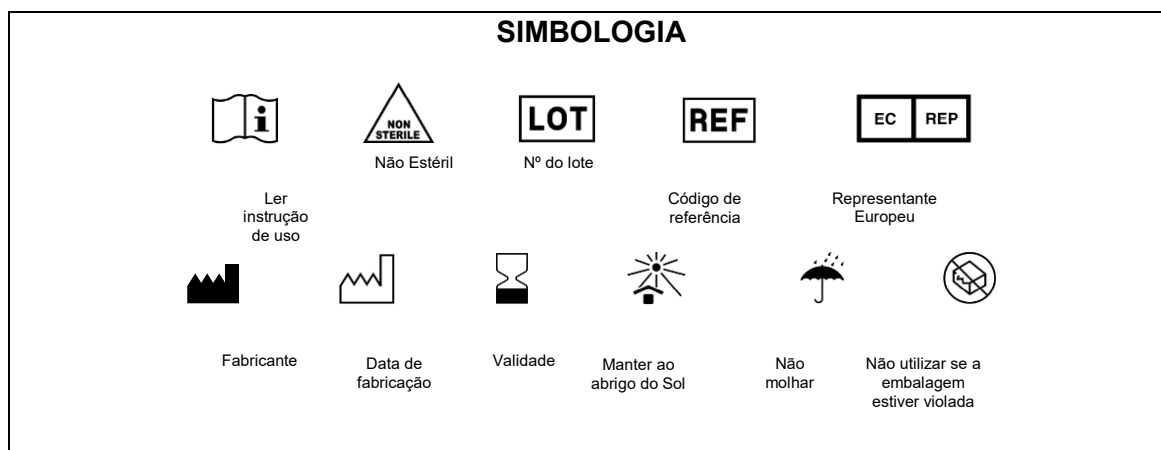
SIMBOLOGIA

NON STERILE

Não Estéril

LOT

Nº do lote

REF

EC REP

Ler instrução de uso

Código de referência

Representante Europeu

Fabricante

Data de fabricação

Validade

Manter ao abrigo do Sol

Não molhar

Não utilizar se a embalagem estiver violada